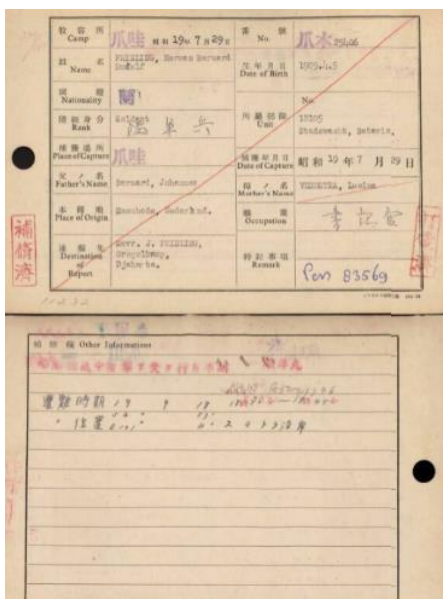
| 收容所 Camp | 爪哇 昭和19年7月29日 | 番號 No. | 爪水 25406 |
|---|---|---|---|
| 姓名 Name | FRISSING, Herman Bernard Rudolf | 生年月日 Date of Birth | 1903.4.3 |
| 國籍 Nationality | 蘭 | | |
| 階級身分 Rank | Soldaat 陸軍兵 | 所屬部隊 Unit | No. 13205 Stadswacht, Batavia. |
| 捕獲場所 Place of Capture | 爪哇 | 捕獲年月日 Date of Capture | 昭和17年7月29日 |
| 父ノ名 Father's Name | Bernard, Johannes | 母ノ名 Mother's Name | VERMEYA, Louisa |
| 本籍地 Place of Origin | Enschede, Nederland. | 職業 Occupation | 書記官 |
| 通報先 Destination of Report | Mevr. J. FRISSING, Grogolweg, Djakarta. | 特記事項 Remark | Pow 83569 |

補償済

11232

補償 Other Informations

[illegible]

遭難時期 1 9 18 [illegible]

住置 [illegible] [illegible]